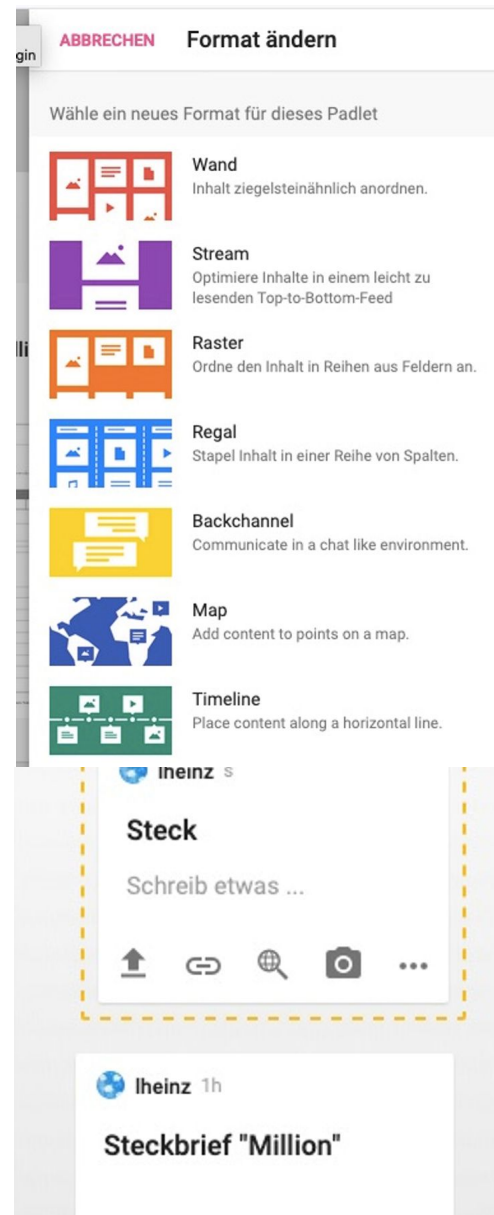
gin

ABBRECHEN Format ändern

Wähle ein neues Format für dieses Padlet

Wand
Inhalt ziegelsteinähnlich anordnen.

Stream
Optimiere Inhalte in einem leicht zu lesenden Top-to-Bottom-Feed

Raster
Ordne den Inhalt in Reihen aus Feldern an.

Regal
Stapel Inhalt in einer Reihe von Spalten.

Backchannel
Communicate in a chat like environment.

Map
Add content to points on a map.

Timeline
Place content along a horizontal line.

lheinz s

Steck

Schreib etwas ...

lheinz 1h

Steckbrief "Million"